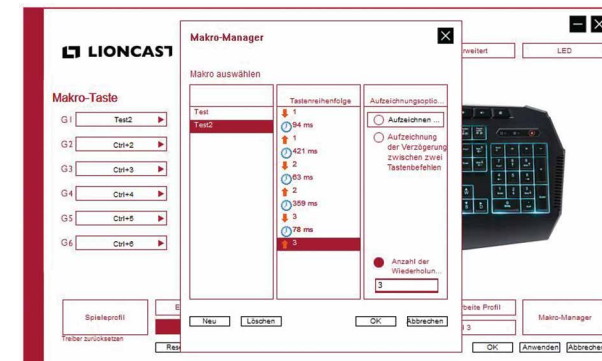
LIONCAST

Makro-Taste

G1 Test2
G2 Ctrl+2
G3 Ctrl+3
G4 Ctrl+4
G5 Ctrl+5
G6 Ctrl+6

Spieleprofil

Treiber zurücksetzen

Res

rweitert

LED

beite Profil

3

Makro-Manager

OK

Anwenden

Abbrechen

Makro-Manager

Makro auswählen

Test
Test2

Tastenreihenfolge
1
94 ms
1
421 ms
2
63 ms
2
359 ms
3
78 ms
3

Aufzeichnungsoptio...
Aufzeichnen ...
Aufzeichnung der Verzögerung zwischen zwei Tastenbefehlen

Anzahl der Wiederholun...
3

Neu
Löschen
OK
Abbrechen